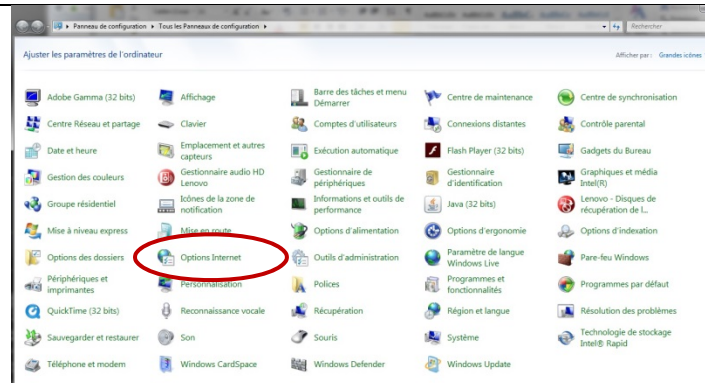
Panneau de configuration ▸ Tous les Panneaux de configuration ▸

Rechercher

Ajuster les paramètres de l'ordinateur

Afficher par : Grandes icônes

| | | | | |
|---|---|---|---|---|
| Adobe Gamma (32 bits) | Affichage | Barre des tâches et menu Démarrer | Centre de maintenance | Centre de synchronisation |
| Centre Réseau et partage | Clavier | Comptes d'utilisateurs | Connexions distantes | Contrôle parental |
| Date et heure | Emplacement et autres capteurs | Exécution automatique | Flash Player (32 bits) | Gadgets du Bureau |
| Gestion des couleurs | Gestionnaire audio HD Lenovo | Gestionnaire de périphériques | Gestionnaire d'identification | Graphiques et média Intel(R) |
| Groupe résidentiel | Icônes de la zone de notification | Informations et outils de performance | Java (32 bits) | Lenovo - Disques de récupération de l... |
| Mise à niveau express | Mise en route | Options d'alimentation | Options d'ergonomie | Options d'indexation |
| Options des dossiers | Options Internet | Outils d'administration | Paramètre de langue Windows Live | Pare-feu Windows |
| Périphériques et imprimantes | Personnalisation | Polices | Programmes et fonctionnalités | Programmes par défaut |
| QuickTime (32 bits) | Reconnaissance vocale | Récupération | Région et langue | Résolution des problèmes |
| Sauvegarder et restaurer | Son | Souris | Système | Technologie de stockage Intel® Rapid |
| Téléphone et modem | Windows CardSpace | Windows Defender | Windows Update | |